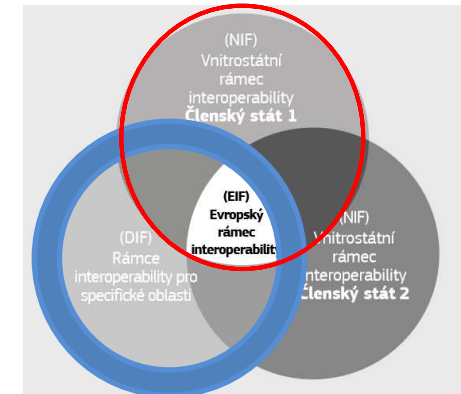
(NIF)
Vnitrostátní rámec interoperability
Členský stát 1

(EIF)
Evropský rámec interoperability

(DIF)
Rámce interoperability pro specifické oblasti

(NIF)
Vnitrostátní rámec interoperability
Členský stát 2